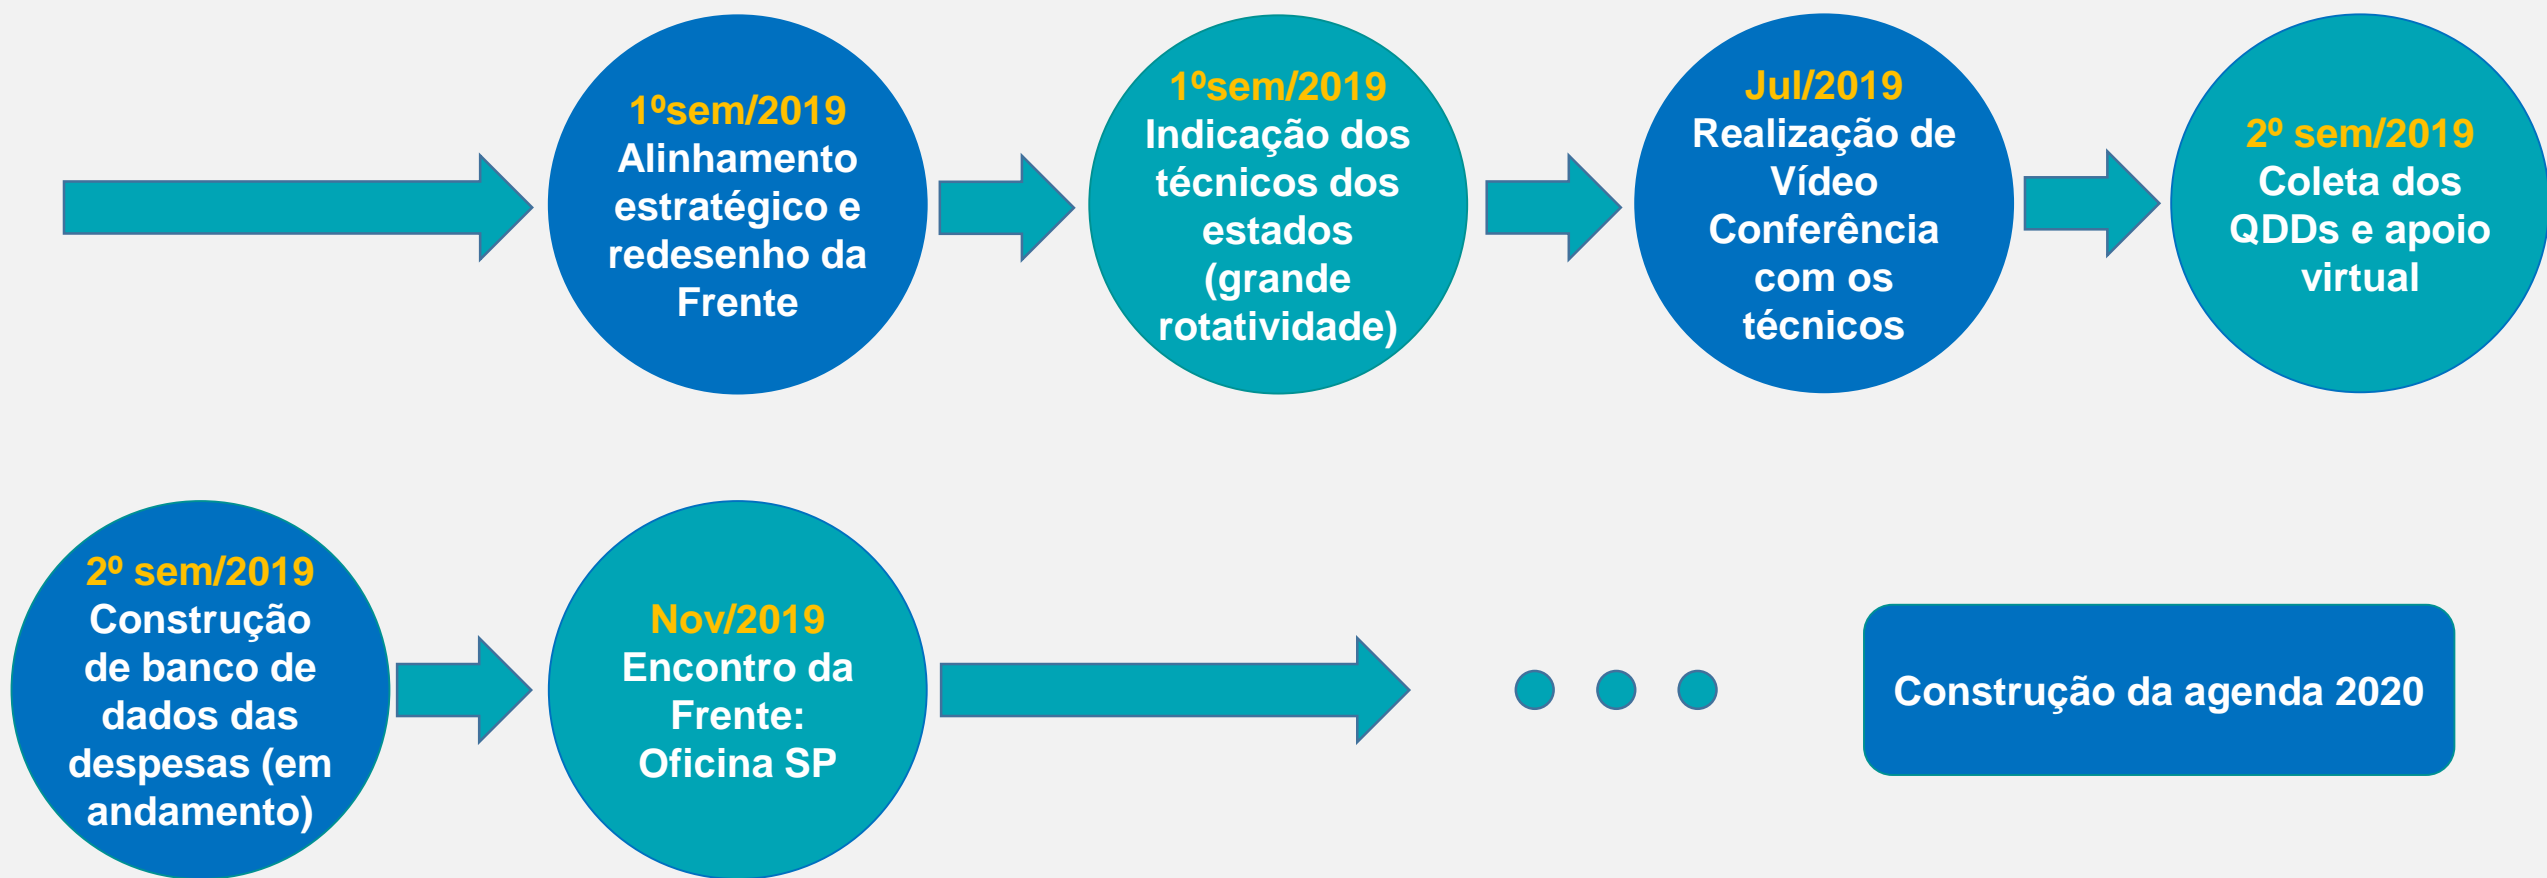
1ºsem/2019
Alinhamento estratégico e redesenho da Frente

1ºsem/2019
Indicação dos técnicos dos estados (grande rotatividade)

Jul/2019
Realização de Vídeo Conferência com os técnicos

2º sem/2019
Coleta dos QDDs e apoio virtual

2º sem/2019
Construção de banco de dados das despesas (em andamento)

Nov/2019
Encontro da Frente: Oficina SP

Construção da agenda 2020